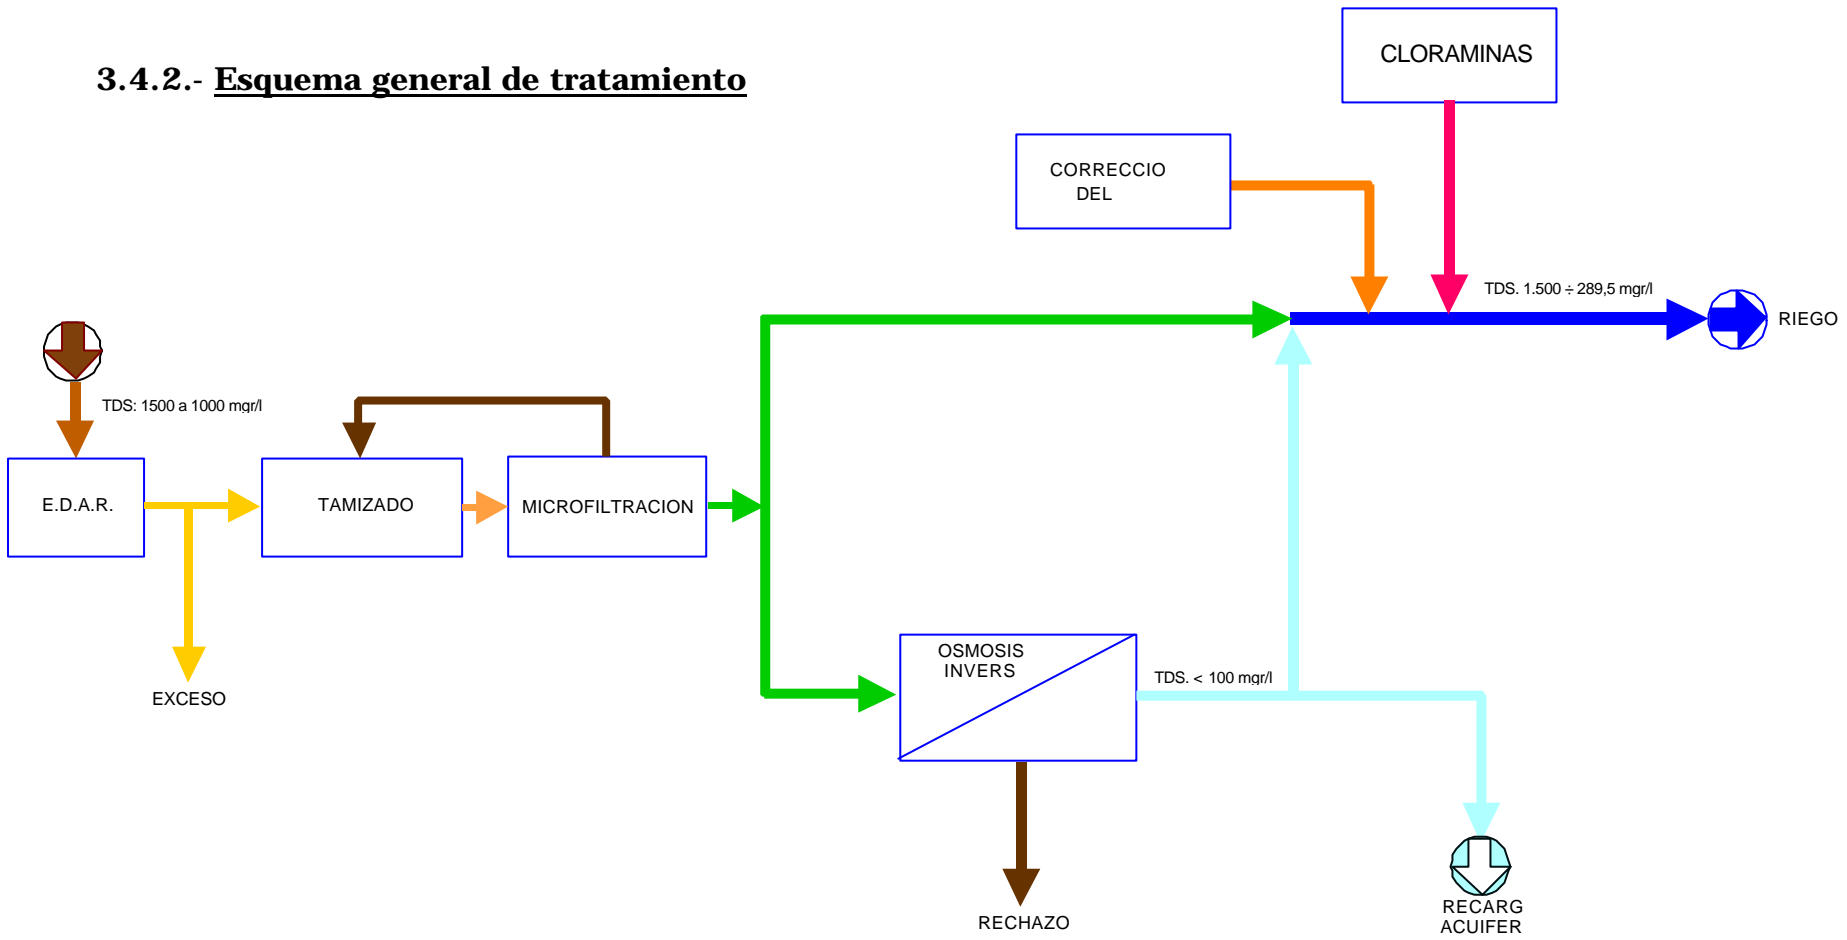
3.4.2.- Esquema general de tratamiento

CLORAMINAS

CORRECCIO DEL

TDS. 1.500 ÷ 289,5 mgr/l

RIEGO

TDS: 1500 a 1000 mgr/l

E.D.A.R.

TAMIZADO

MICROFILTRACION

EXCESO

OSMOSIS INVERS

TDS. < 100 mgr/l

RECHAZO

RECARG ACUIFER